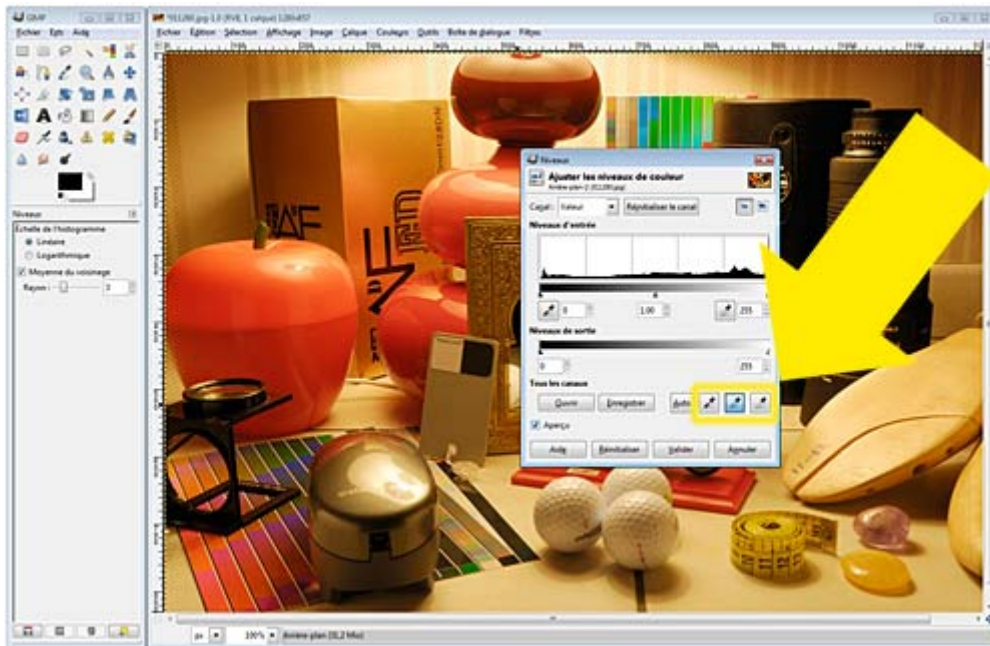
GIMP

Fichier Exts Aide

Niveaux

Échelle de l'histogramme

Linéaire

Logarithmique

Moyenne du voisinage

Rayon : 3

Fichier Édition Sélection Affichage Image Calque Couleurs Outils Boîte de dialogue Filtres

Niveaux

Ajuster les niveaux de couleur

Canal : Valeur

Réinitialiser le canal

Niveaux d'entrée

0

1,00

255

Niveaux de sortie

0

255

Tous les canaux

Ouvrir

Enregistrer

Auto

Aperçu

Aide

Réinitialiser

Valider

Annuler

px

100%

Arrière-plan (10,2 Mio)